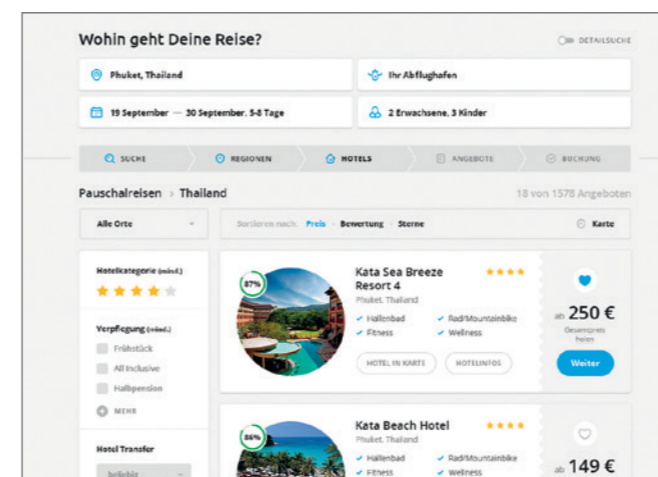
Wohin geht Deine Reise?

DETAILSUCHE

Phuket, Thailand

Ihr Abflughafen

19 September — 30 September, 5-8 Tage

2 Erwachsene, 3 Kinder

SUCHE | REGIONEN | HOTELS | ANGEBOTE | BUCHUNG

Pauschalreisen > Thailand

18 von 1578 Angeboten

Alle Orte

Sortieren nach: Preis · Bewertung · Sterne

Karte

Hotelkategorie (mind.)

Verpflegung (mind.)

Frühstück

All inclusive

Halbpension

MEHR

Hotel Transfer

beliebig

87%

Kata Sea Breeze Resort 4

Phuket, Thailand

✓ Hallenbad ✓ Rad/Mountainbike

✓ Fitness ✓ Wellness

HOTEL IN KARTE

HOTELINFOS

ab 250 €

Gesamtpreis holen

Weiter

86%

Kata Beach Hotel

Phuket, Thailand

✓ Hallenbad ✓ Rad/Mountainbike

✓ Fitness ✓ Wellness

ab 149 €